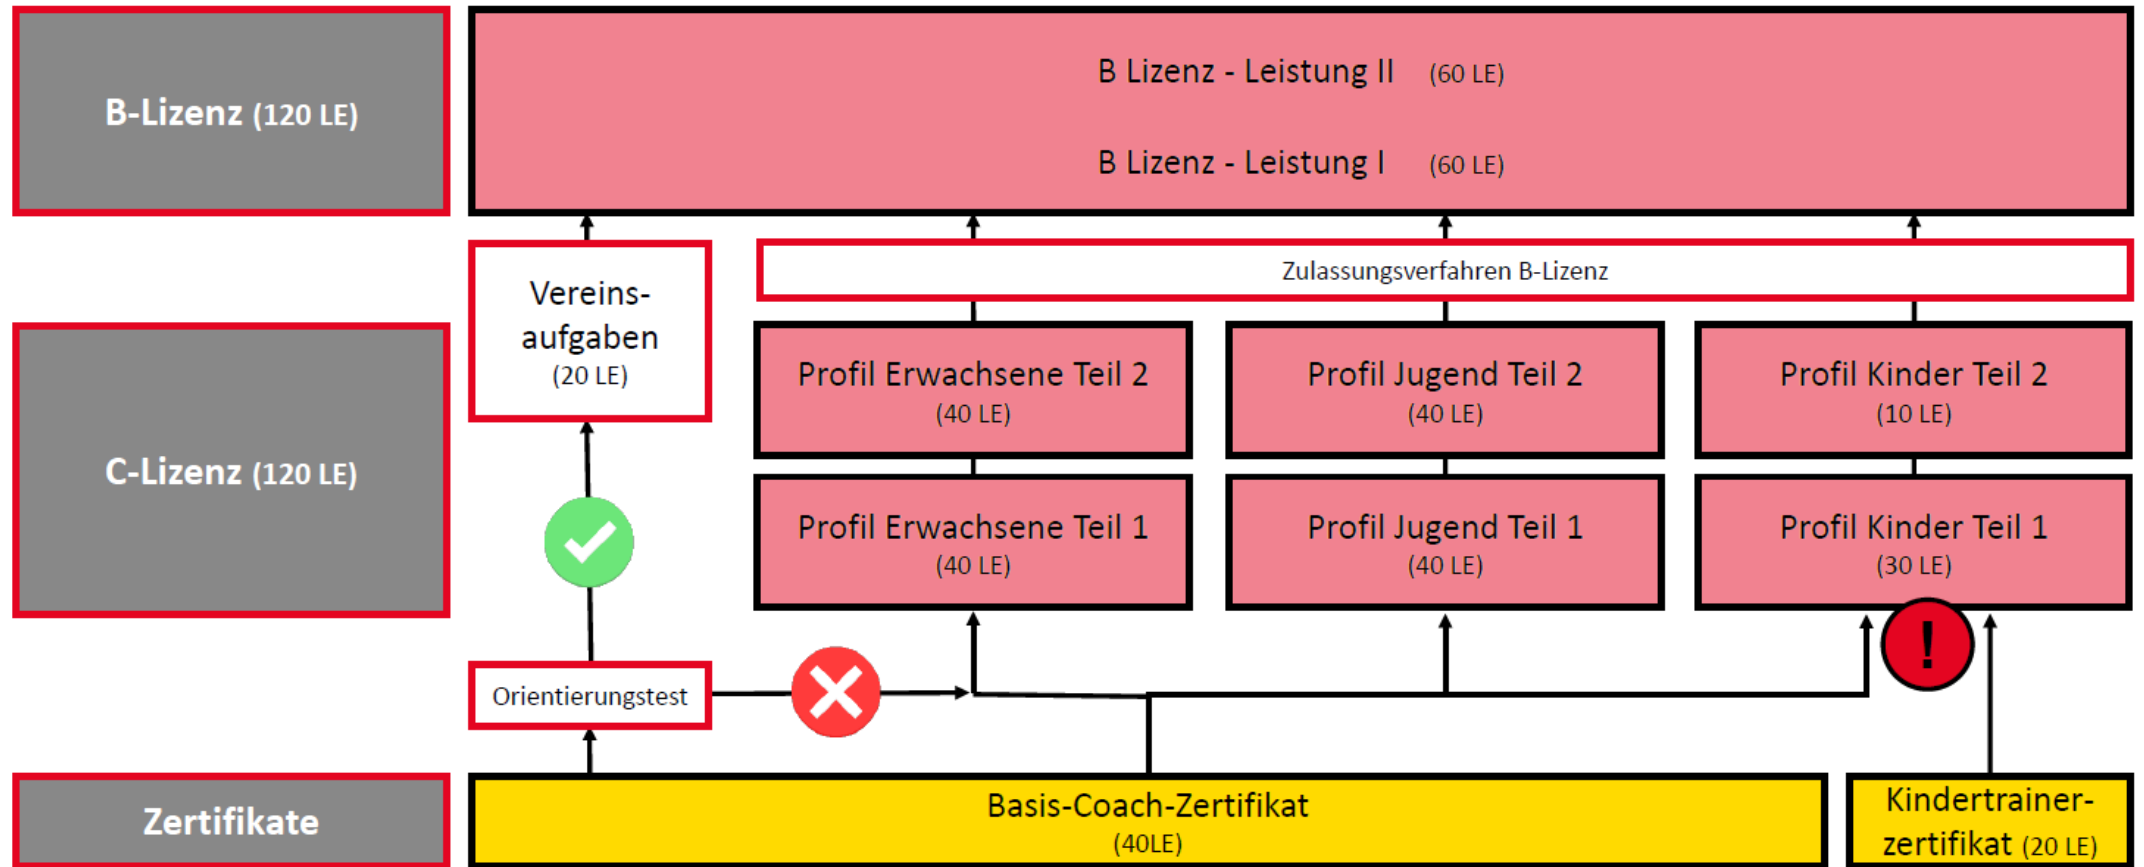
B-Lizenz (120 LE)

B Lizenz - Leistung II (60 LE)

B Lizenz - Leistung I (60 LE)

Vereinsaufgaben (20 LE)

Zulassungsverfahren B-Lizenz

C-Lizenz (120 LE)

Profil Erwachsene Teil 2 (40 LE)

Profil Jugend Teil 2 (40 LE)

Profil Kinder Teil 2 (10 LE)

Profil Erwachsene Teil 1 (40 LE)

Profil Jugend Teil 1 (40 LE)

Profil Kinder Teil 1 (30 LE)

!

Orientierungstest

Zertifikate

Basis-Coach-Zertifikat (40LE)

Kindertrainerzertifikat (20 LE)